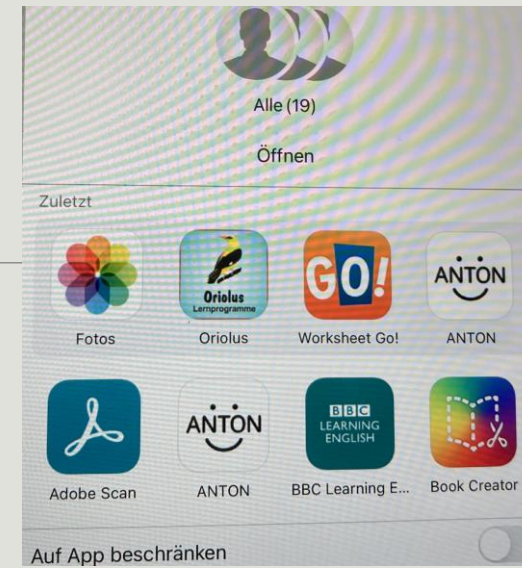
Alle (19)

Öffnen

Zuletzt

Fotos

Oriolus
Lernprogramme

Oriolus

GO!

Worksheet Go!

ANTON

ANTON

Adobe Scan

ANTON

ANTON

BBC
LEARNING
ENGLISH

BBC Learning E...

Book Creator

Auf App beschränken